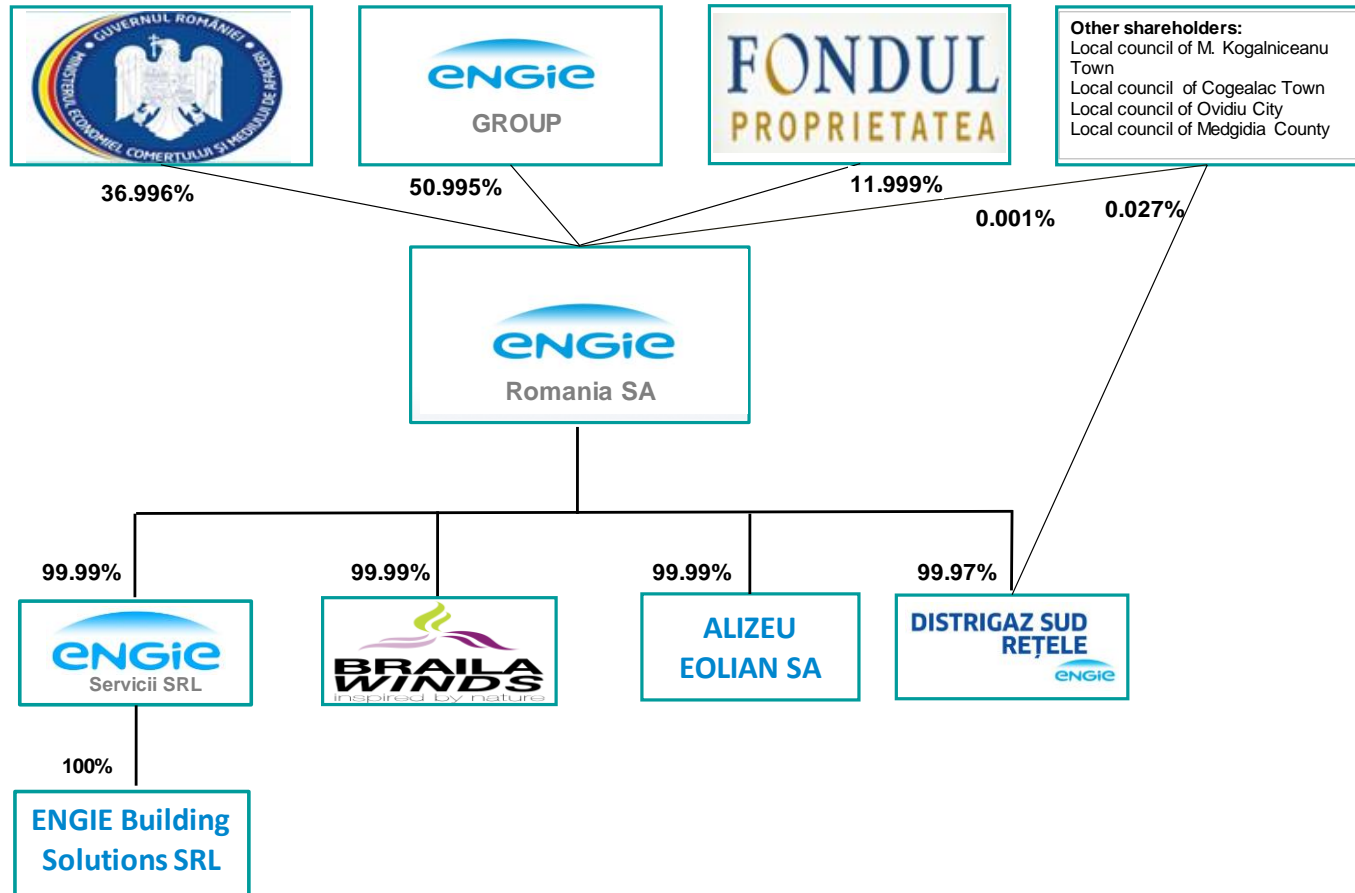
GUVERNUL ROMÂNIEI
MINISTERUL ECONOMIEI COMERTULUI ŞI MEDIULUI DE AFACERI

engie
GROUP

FONDUL PROPRIETATEA

Other shareholders:
Local council of M. Kogalniceanu Town
Local council of Cogealac Town
Local council of Ovidiu City
Local council of Medgidia County

36.996%

50.995%

11.999%

0.001%

0.027%

engie
Romania SA

99.99%

99.99%

99.99%

99.97%

engie
Servicii SRL

BRAILA WINDS
inspired by nature

ALIZEU EOLIAN SA

DISTRIGAZ SUD REȚELE
engie

100%

ENGIE Building Solutions SRL